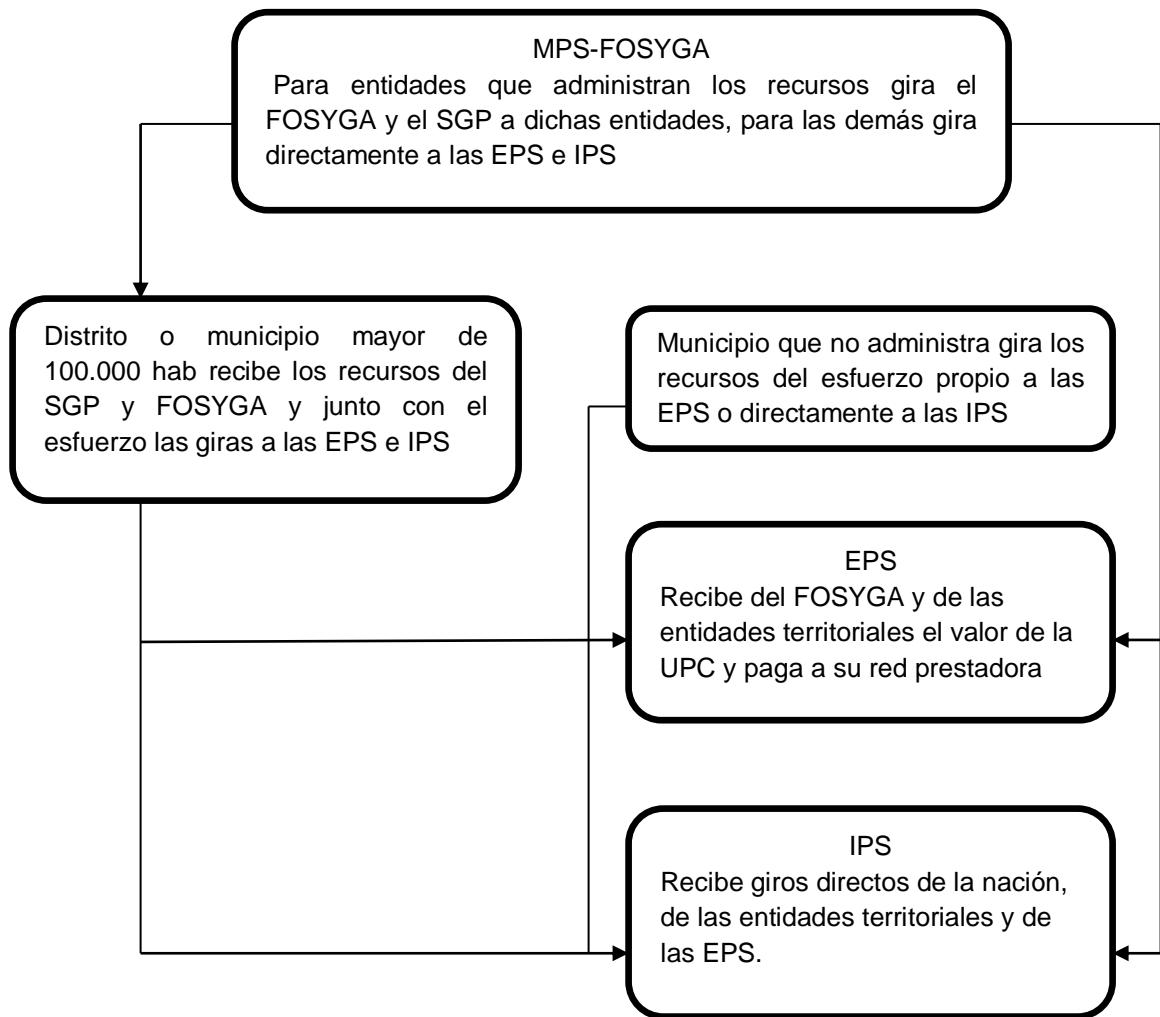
MPS-FOSYGA
Para entidades que administran los recursos gira el FOSYGA y el SGP a dichas entidades, para las demás gira directamente a las EPS e IPS

Distrito o municipio mayor de 100.000 hab recibe los recursos del SGP y FOSYGA y junto con el esfuerzo las giras a las EPS e IPS

Municipio que no administra gira los recursos del esfuerzo propio a las EPS o directamente a las IPS

EPS
Recibe del FOSYGA y de las entidades territoriales el valor de la UPC y paga a su red prestadora

IPS
Recibe giros directos de la nación, de las entidades territoriales y de las EPS.